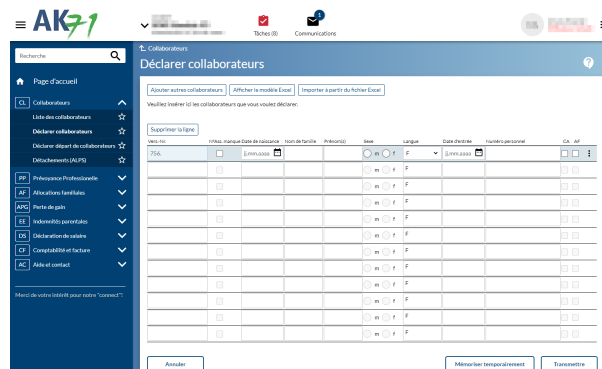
AK71

Tâches (0)

1
Communications

Recherche

Page d'accueil

CL Collaborateurs

Liste des collaborateurs

Déclarer collaborateurs

Déclarer départ de collaborateurs

Détachements (ALPS)

PP Prévoyance Professionelle

AF Allocations familiales

APG Perte de gain

EE Indemnités parentales

DS Déclaration de salaire

CF Comptabilité et facture

AC Aide et contact

Merci de votre intérêt pour notre "connect"!

Collaborateurs

Déclarer collaborateurs

Ajouter autres collaborateurs

Afficher le modèle Excel

Importer à partir du fichier Excel

Veuillez insérer ici les collaborateurs que vous voulez déclarer.

Supprimer la ligne

| N°ass. manque | Date de naissance | Nom de famille | Prénom(s) | Sexe | Langue | Date d'entrée | Numéro personnel | CA | AF |
|---|---|---|---|---|---|---|---|---|---|
| 756. | jj.mm.aaaa | | | m f | F | jj.mm.aaaa | | | |
| | | | | m f | F | | | | |
| | | | | m f | F | | | | |
| | | | | m f | F | | | | |
| | | | | m f | F | | | | |
| | | | | m f | F | | | | |
| | | | | m f | F | | | | |
| | | | | m f | F | | | | |
| | | | | m f | F | | | | |
| | | | | m f | F | | | | |
| | | | | m f | F | | | | |

Vers.-Nr.

Annuler

Mémoriser temporairement

Transmettre